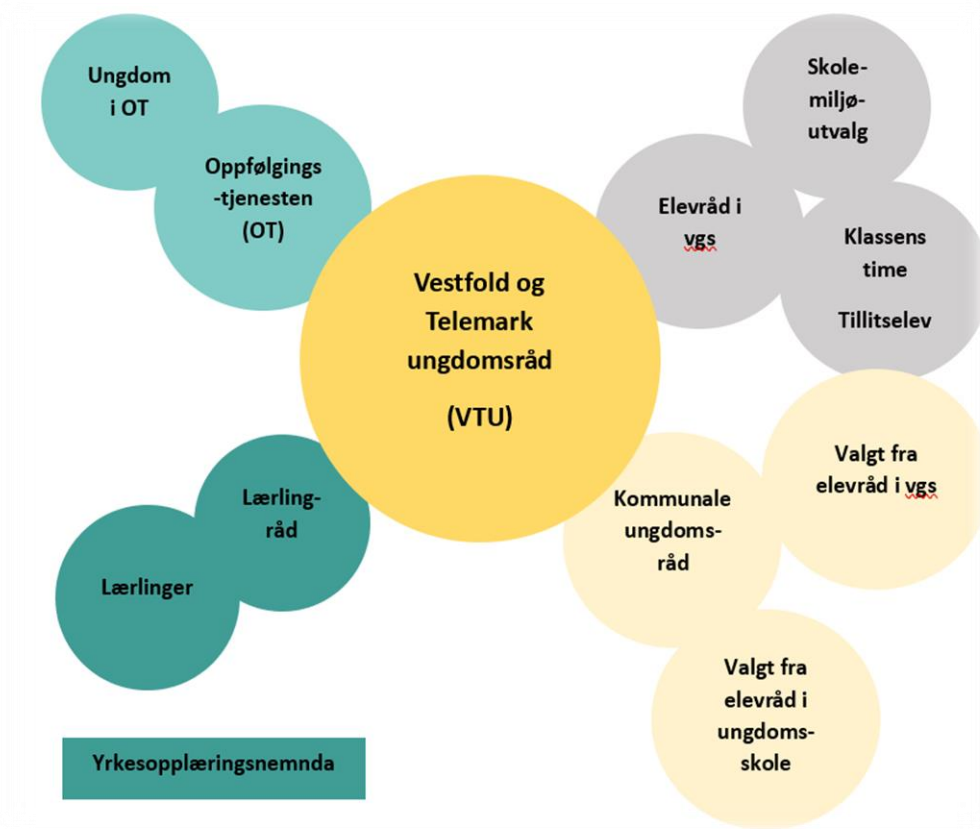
Ungdom i OT

Oppfølgings-tjenesten (OT)

Skole-miljø-utvalg

Elevråd i vgs

Klassens time

Tillitselev

Vestfold og Telemark ungdomsråd

(VTU)

Valgt fra elevråd i vgs

Kommunale ungdoms-råd

Lærling-råd

Lærlinger

Valgt fra elevråd i ungdoms-skole

Yrkesopplæringsnemnda